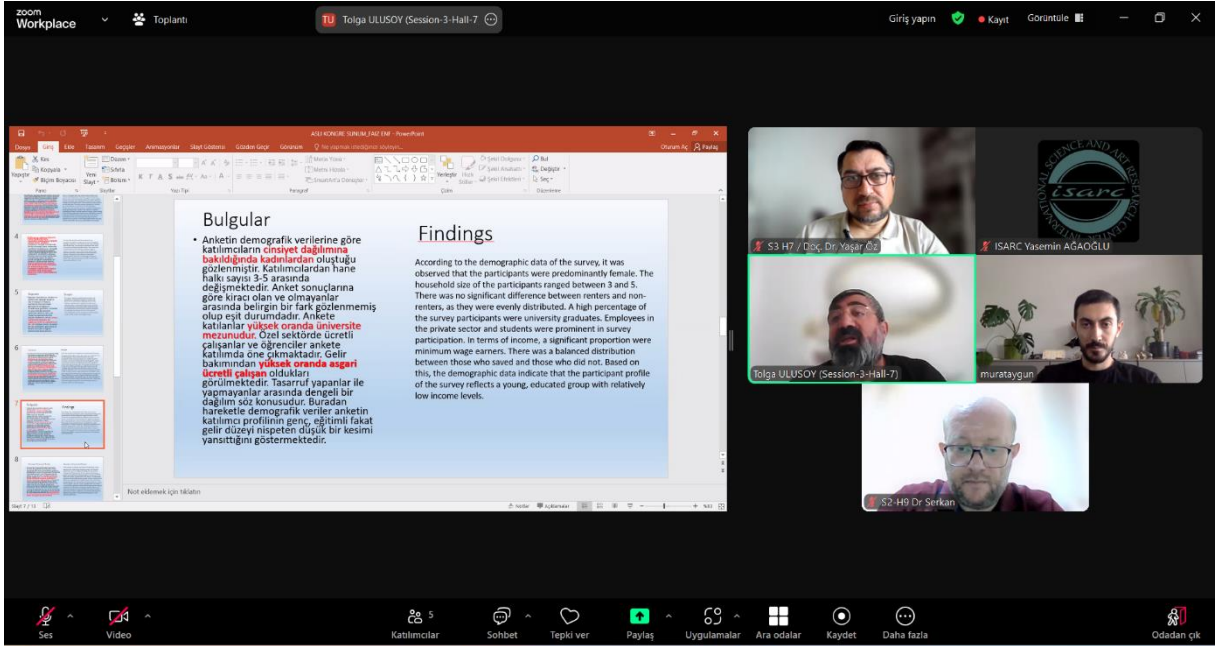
zoom Workplace Toplantı TU Tolga ULUSOY (Session-3-Hall-7

Giriş yapın Kayıt Görüntüle

Bulgular

• Anketin demografik verilerine göre katılımcıların cinsiyet dağılımına bakıldığında kadınlardan oluştuğu gözlenmiştir. Katılımcılardan hane halkı sayısı 3-5 arasında değişmektedir. Anket sonuçlarına göre kiracı olan ve olmayanlar arasında belirgin bir fark gözlenmemiş olup eşit durumdadır. Ankete katılanlar yüksek oranda üniversite mezunudur. Özel sektörde ücretli çalışanlar ve öğrenciler ankete katılımda öne çıkmaktadır. Gelir bakımından yüksek oranda asgari ücretli çalışan oldukları görülmektedir. Tasarruf yapanlar ile yapmayanlar arasında dengeli bir dağılım söz konusudur. Buradan hareketle demografik veriler anketin katılımcı profilinin genç, eğitimli fakat gelir düzeyi nispeten düşük bir kesimi yansıttığını göstermektedir.

Findings

According to the demographic data of the survey, it was observed that the participants were predominantly female. The household size of the participants ranged between 3 and 5. There was no significant difference between renters and non-renters, as they were evenly distributed. A high percentage of the survey participants were university graduates. Employees in the private sector and students were prominent in survey participation. In terms of income, a significant proportion were minimum wage earners. There was a balanced distribution between those who saved and those who did not. Based on this, the demographic data indicate that the participant profile of the survey reflects a young, educated group with relatively low income levels.

Not eklemek için tıklatın

S3 H7 / Doç. Dr. Yaşar Öz

ISARC Yasemin AĞAOĞLU

Tolga ULUSOY (Session-3-Hall-7)

murataygun

S2-H9 Dr Serkan

Ses Video Katılımcılar 5 Sohbet Tepki ver Paylaş Uygulamalar Ara odalar Kaydet Daha fazla Odadan çık